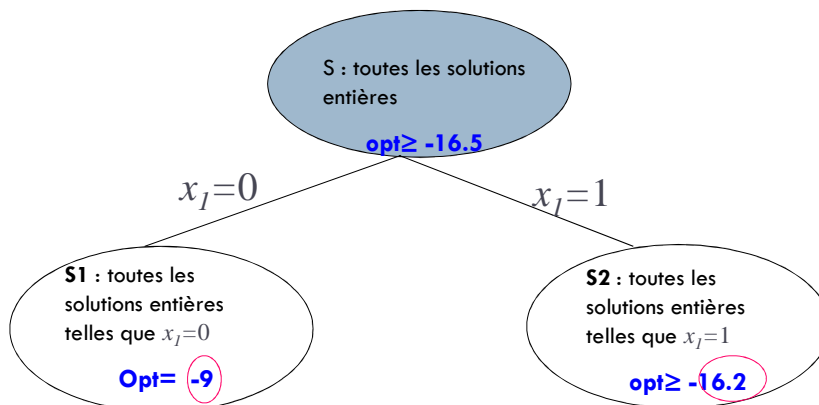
S : toutes les solutions entières

opt≥ -16.5

$x_1=0$

$x_1=1$

**S1** : toutes les solutions entières telles que $x_1=0$

Opt= -9

**S2** : toutes les solutions entières telles que $x_1=1$

opt≥ -16.2